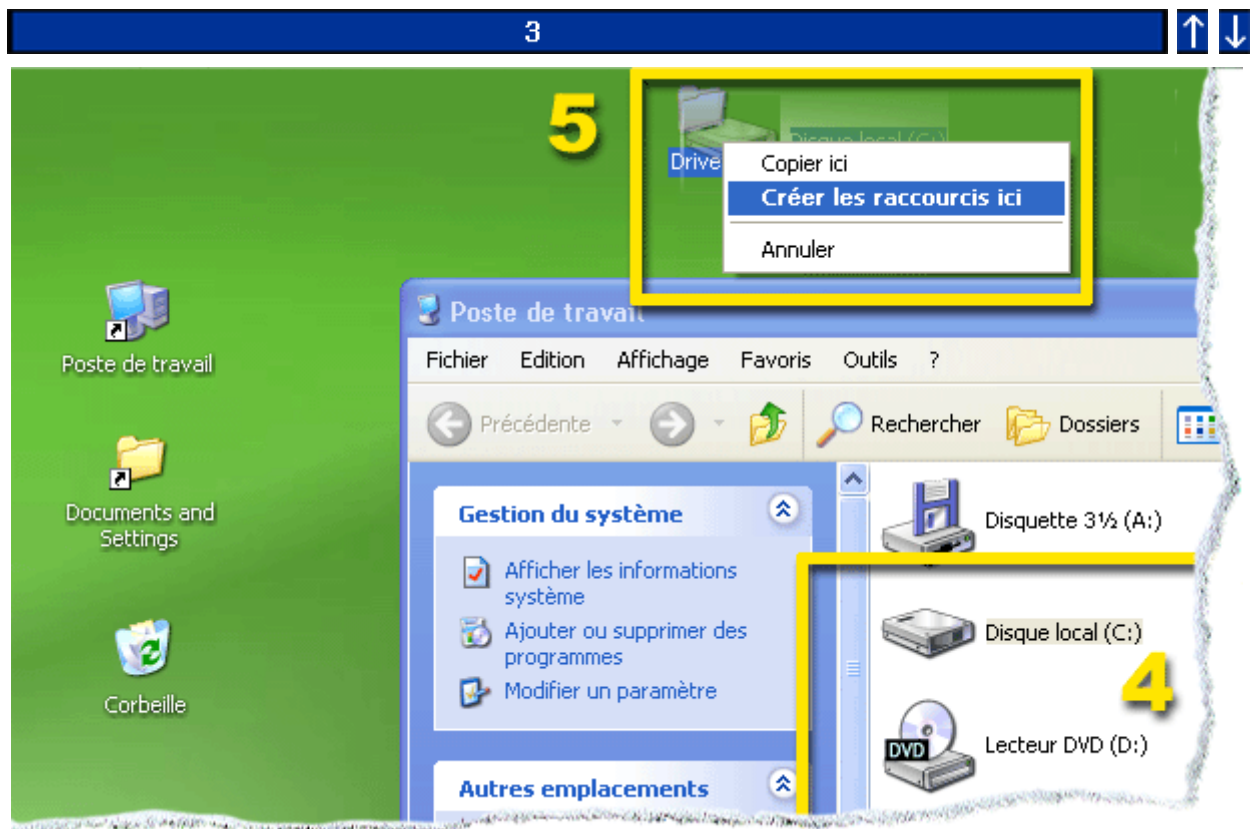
3

5

Drive

Disque local (C:)

Copier ici
Créer les raccourcis ici
Annuler

Poste de travail

Documents and Settings

Corbeille

Poste de travail

Fichier Edition Affichage Favoris Outils ?

Précédente Rechercher Dossiers

Gestion du système

Afficher les informations système
Ajouter ou supprimer des programmes
Modifier un paramètre

Autres emplacements

Disquette 3½ (A:)
Disque local (C:)
DVD
Lecteur DVD (D:)

4